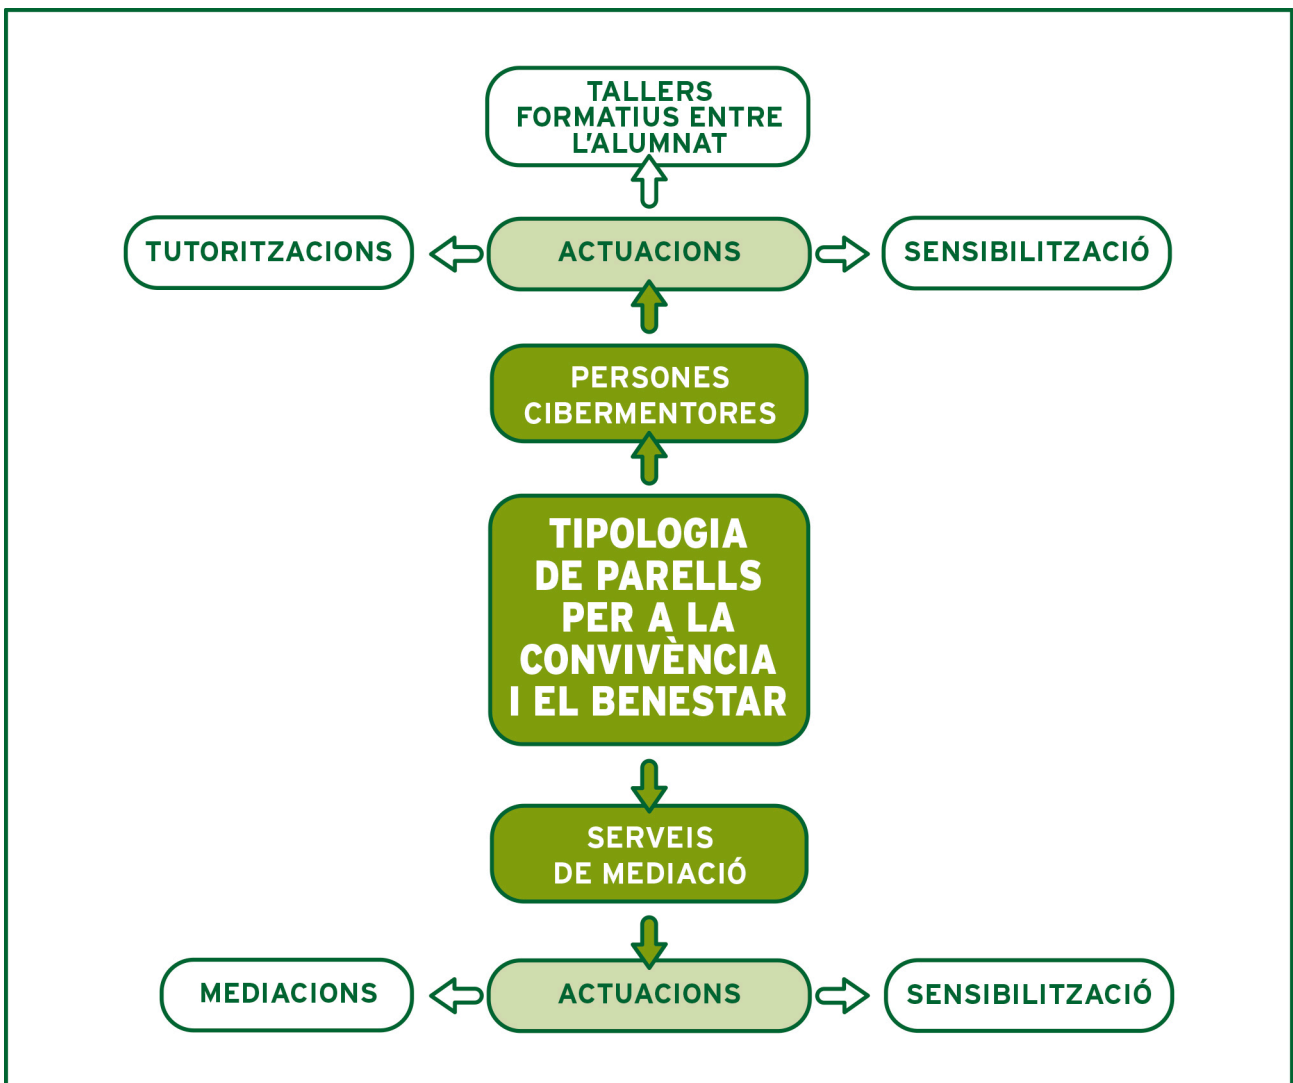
TALLERS FORMATIUS ENTRE L'ALUMNAT

TUTORITZACIONS

ACTUACIONS

SENSIBILITZACIÓ

PERSONES CIBERMENTORES

TIPOLOGIA DE PARELLS PER A LA CONVIVÈNCIA I EL BENESTAR

SERVEIS DE MEDIACIÓ

MEDIACIONS

ACTUACIONS

SENSIBILITZACIÓ